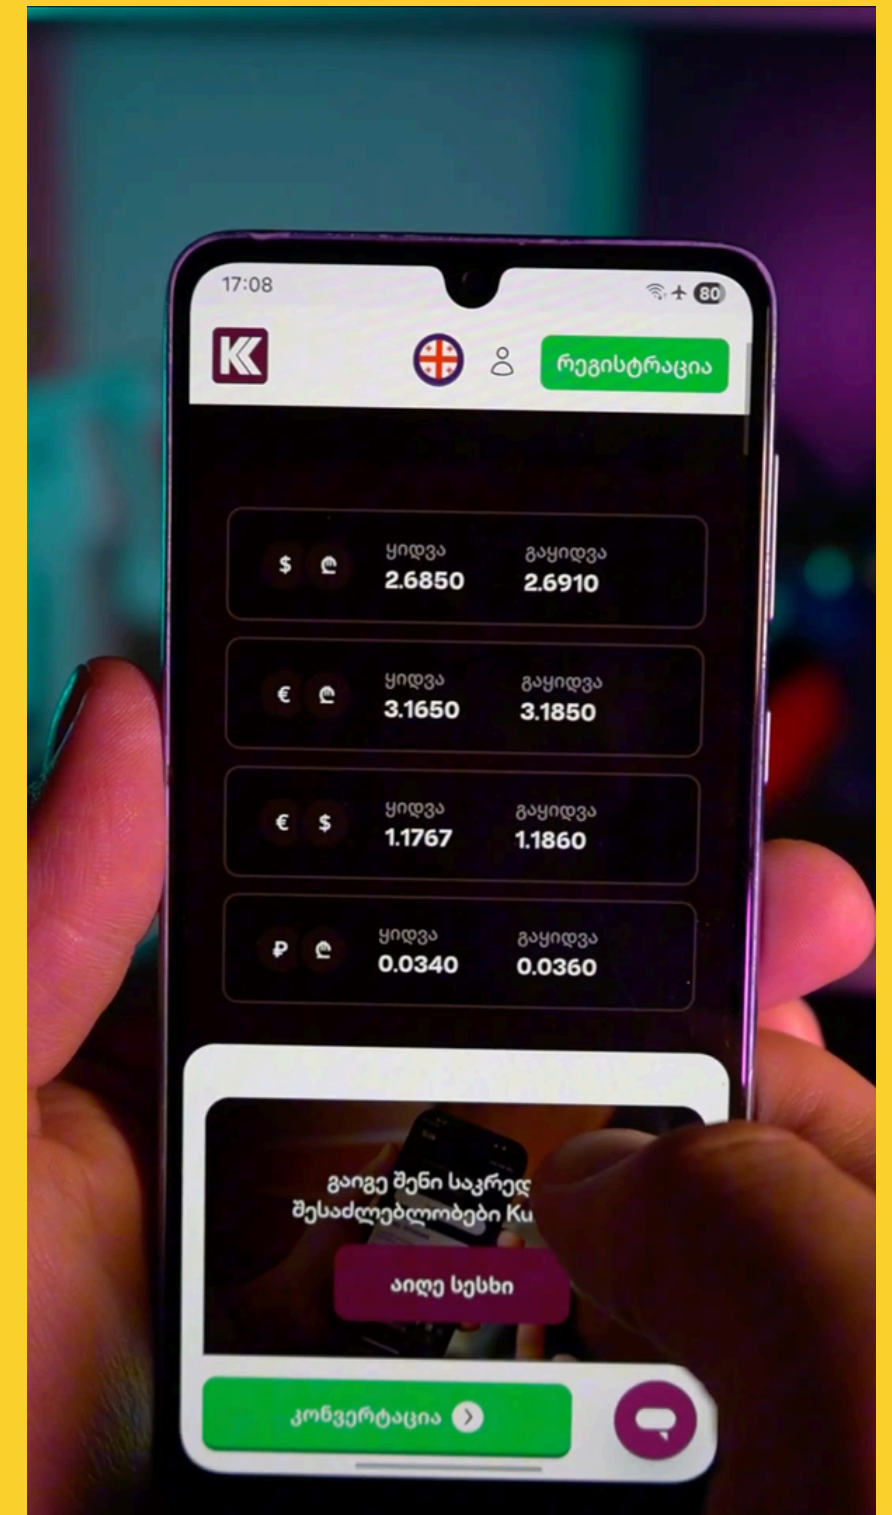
17:08

80

K

რეგისტრაცია

$ ₾ ყიდვა 2.6850 გაყიდვა 2.6910

€ ₾ ყიდვა 3.1650 გაყიდვა 3.1850

€ $ ყიდვა 1.1767 გაყიდვა 1.1860

₽ ₾ ყიდვა 0.0340 გაყიდვა 0.0360

გაიგე შენი საკრედ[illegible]
შესაძლებლობები Ku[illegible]

აიღე სესხი

კონვერტაცია